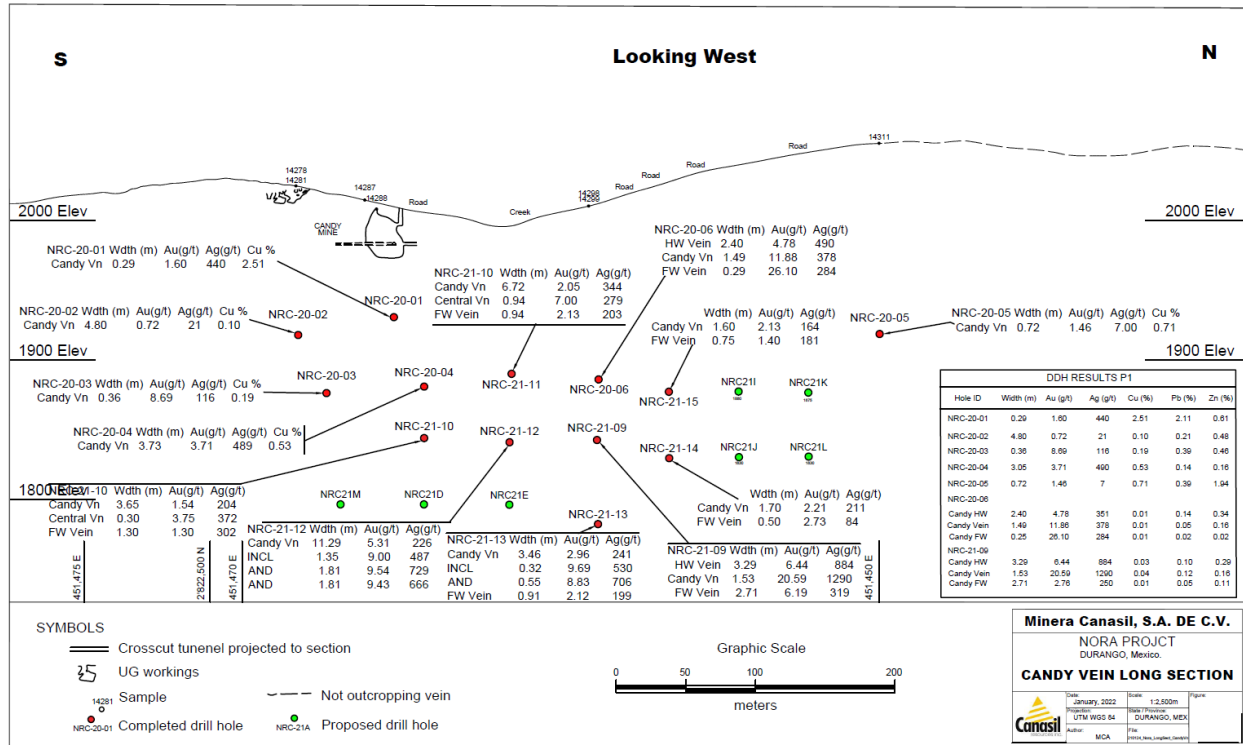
S

Looking West

N

14311
Road
Road
Road
14298
14299
Creek
Road
14287
14288
14278
14281
CANDY MINE

2000 Elev

2000 Elev

NRC-20-01 Wdth (m) Au(g/t) Ag(g/t) Cu %
Candy Vn 0.29 1.60 440 2.51

NRC-20-06 Wdth (m) Au(g/t) Ag(g/t)
HW Vein 2.40 4.78 490
Candy Vn 1.49 11.88 378
FW Vein 0.29 26.10 284

NRC-21-10 Wdth (m) Au(g/t) Ag(g/t)
Candy Vn 6.72 2.05 344
Central Vn 0.94 7.00 279
FW Vein 0.94 2.13 203

NRC-20-01

NRC-20-02 Wdth (m) Au(g/t) Ag(g/t) Cu %
Candy Vn 4.80 0.72 21 0.10

NRC-20-02

Wdth (m) Au(g/t) Ag(g/t)
Candy Vn 1.60 2.13 164
FW Vein 0.75 1.40 181

NRC-20-05

NRC-20-05 Wdth (m) Au(g/t) Ag(g/t) Cu %
Candy Vn 0.72 1.46 7.00 0.71

1900 Elev

1900 Elev

NRC-20-03 Wdth (m) Au(g/t) Ag(g/t) Cu %
Candy Vn 0.36 8.69 116 0.19

NRC-20-03

NRC-20-04

NRC-21-11

NRC-20-06

NRC-21-15

NRC21I

NRC21K

NRC-20-04 Wdth (m) Au(g/t) Ag(g/t) Cu %
Candy Vn 3.73 3.71 489 0.53

NRC-21-10

NRC-21-12

NRC-21-09

NRC-21-14

NRC21J

NRC21L

DDH RESULTS P1

| Hole ID | Width (m) | Au (g/t) | Ag (g/t) | Cu (%) | Pb (%) | Zn (%) |
|---|---|---|---|---|---|---|
| NRC-20-01 | 0.29 | 1.60 | 440 | 2.51 | 2.11 | 0.81 |
| NRC-20-02 | 4.80 | 0.72 | 21 | 0.10 | 0.21 | 0.48 |
| NRC-20-03 | 0.36 | 8.69 | 116 | 0.19 | 0.39 | 0.46 |
| NRC-20-04 | 3.05 | 3.71 | 490 | 0.53 | 0.14 | 0.16 |
| NRC-20-05 | 0.72 | 1.46 | 7 | 0.71 | 0.39 | 1.94 |
| NRC-20-06 | | | | | | |
| Candy HW | 2.40 | 4.78 | 351 | 0.01 | 0.14 | 0.34 |
| Candy Vein | 1.49 | 11.86 | 378 | 0.01 | 0.05 | 0.16 |
| Candy FW | 0.25 | 26.10 | 284 | 0.01 | 0.02 | 0.02 |
| NRC-21-09 | | | | | | |
| Candy HW | 3.29 | 6.44 | 884 | 0.03 | 0.10 | 0.29 |
| Candy Vein | 1.53 | 20.59 | 1290 | 0.04 | 0.12 | 0.16 |
| Candy FW | 2.71 | 2.76 | 250 | 0.01 | 0.05 | 0.11 |

1800 Elev
NRC-21-10 Wdth (m) Au(g/t) Ag(g/t)
Candy Vn 3.65 1.54 204
Central Vn 0.30 3.75 372
FW Vein 1.30 1.30 302

NRC21M

NRC21D

NRC21E

Wdth (m) Au(g/t) Ag(g/t)
Candy Vn 1.70 2.21 211
FW Vein 0.50 2.73 84

NRC-21-13

NRC-21-12 Wdth (m) Au(g/t) Ag(g/t)
Candy Vn 11.29 5.31 226
INCL 1.35 9.00 487
AND 1.81 9.54 729
AND 1.81 9.43 666

NRC-21-13 Wdth (m) Au(g/t) Ag(g/t)
Candy Vn 3.46 2.96 241
INCL 0.32 9.69 530
AND 0.55 8.83 706
FW Vein 0.91 2.12 199

NRC-21-09 Wdth (m) Au(g/t) Ag(g/t)
HW Vein 3.29 6.44 884
Candy Vn 1.53 20.59 1290
FW Vein 2.71 6.19 319

451,475 E
2'822,500 N
451,470 E
451,450 E

SYMBOLS
Crosscut tunenel projected to section
UG workings
14281 Sample
Not outcropping vein
NRC-20-01 Completed drill hole
NRC-21A Proposed drill hole

Graphic Scale
0 50 100 200
meters

Minera Canasil, S.A. DE C.V.
NORA PROJCT
DURANGO, Mexico.
CANDY VEIN LONG SECTION
Date: January, 2022
Scale: 1:2,500m
Figure:
Projection: UTM WGS 84
State / Province: DURANGO, MEX
Author: MCA
File: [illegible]
Canasil